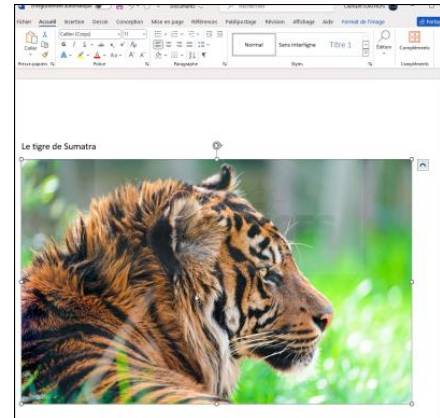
Fichier Accueil Insertion Dessin Conception Mise en page Références Publipostage Révision Affichage Aide Format de l'image

Coller

Calibri (Corps) 11

G I S ab x₂ x²

A Aa A A

Presse-papiers Police Paragraphe

Normal Sans interligne Titre 1

Styles

Édition Compléments

Compléments

Le tigre de Sumatra